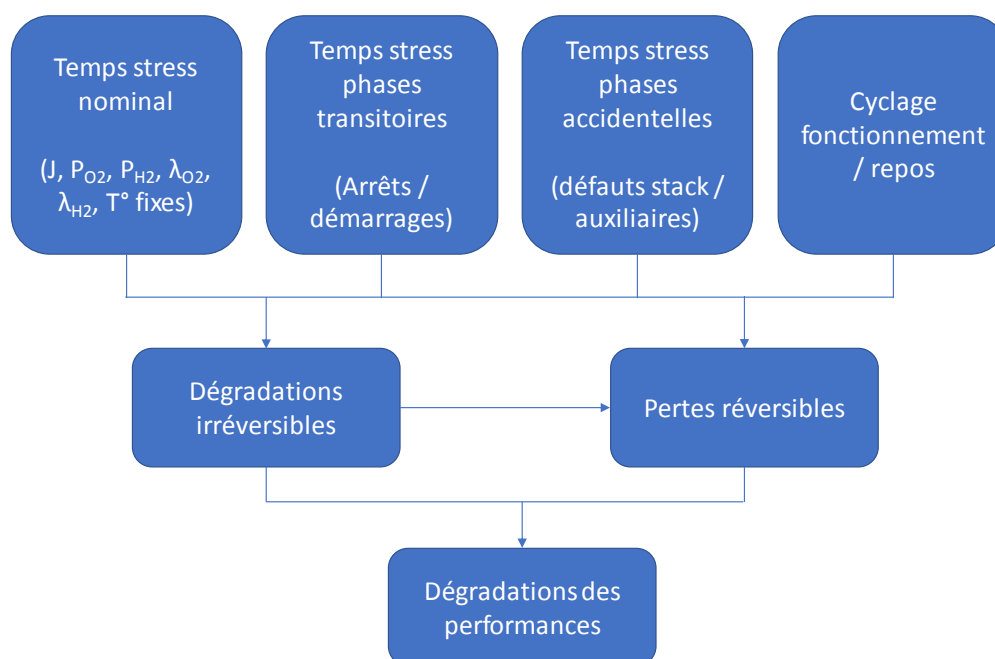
Temps stress nominal

(J, $P_{O2}$, $P_{H2}$, $\lambda_{O2}$, $\lambda_{H2}$, T° fixes)

Temps stress phases transitoires

(Arrêts / démarrages)

Temps stress phases accidentelles

(défauts stack / auxiliaires)

Cyclage fonctionnement / repos

Dégradations irréversibles

Pertes réversibles

Dégradations des performances